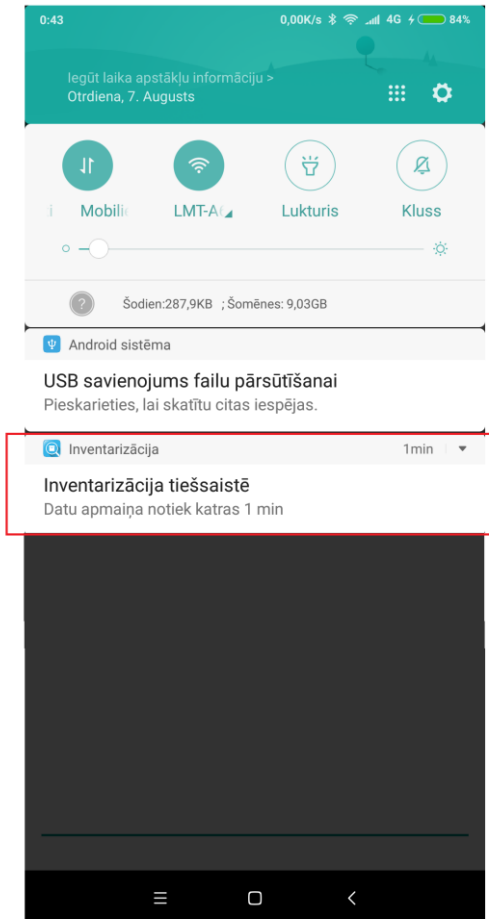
0:43 0,00K/s 4G 84%

Iegūt laika apstākļu informāciju >
Otrdiena, 7. Augusts

Mobili LMT-A Lukturis Kluss

Šodien:287,9KB ; Šomēnes: 9,03GB

Android sistēma

USB savienojums failu pārsūtīšanai
Pieskarieties, lai skatītu citas iespējas.

Inventarizācija 1min

Inventarizācija tiešsaistē
Datu apmaiņa notiek katras 1 min